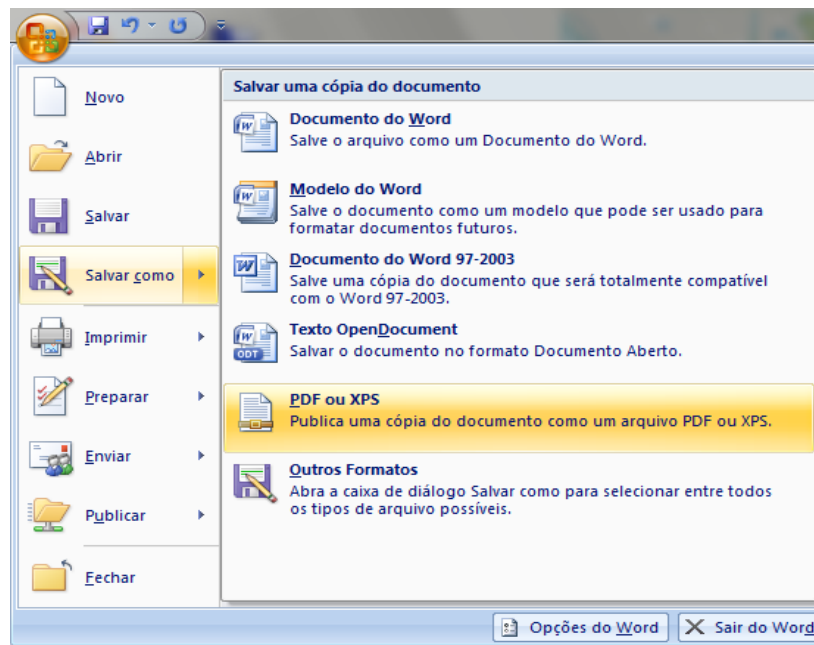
Novo

Abrir

Salvar

Salvar como

Imprimir

Preparar

Enviar

Publicar

Fechar

Salvar uma cópia do documento

Documento do Word
Salve o arquivo como um Documento do Word.

Modelo do Word
Salve o documento como um modelo que pode ser usado para formatar documentos futuros.

Documento do Word 97-2003
Salve uma cópia do documento que será totalmente compatível com o Word 97-2003.

Texto OpenDocument
Salvar o documento no formato Documento Aberto.

PDF ou XPS
Publica uma cópia do documento como um arquivo PDF ou XPS.

Outros Formatos
Abra a caixa de diálogo Salvar como para selecionar entre todos os tipos de arquivo possíveis.

Opções do Word

Sair do Word